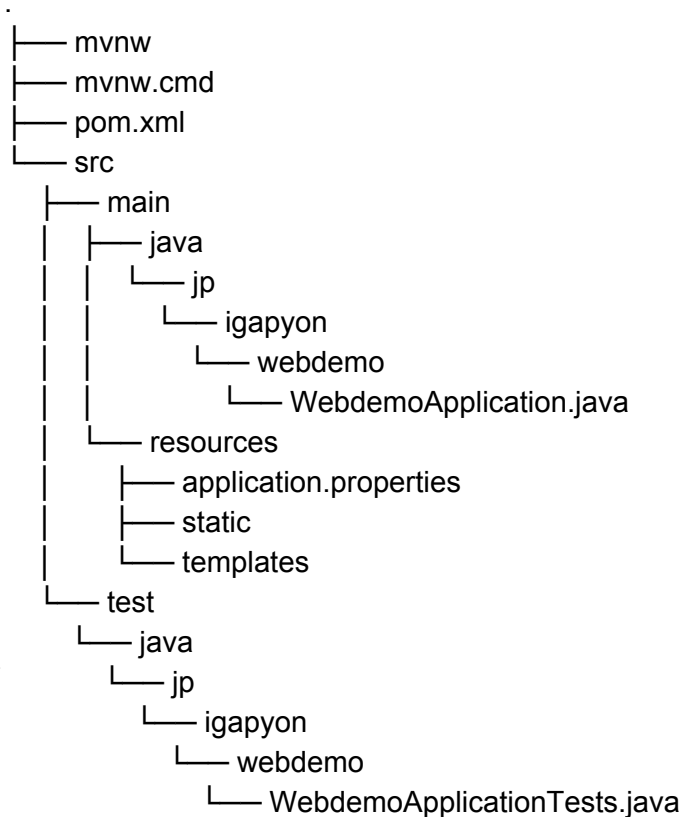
.
├── mvnw
├── mvnw.cmd
├── pom.xml
└── src
    ├── main
    │   ├── java
    │   │   └── jp
    │   │       └── igapyon
    │   │           └── webdemo
    │   │               └── WebdemoApplication.java
    │   └── resources
    │       ├── application.properties
    │       ├── static
    │       └── templates
    └── test
        └── java
            └── jp
                └── igapyon
                    └── webdemo
                        └── WebdemoApplicationTests.java